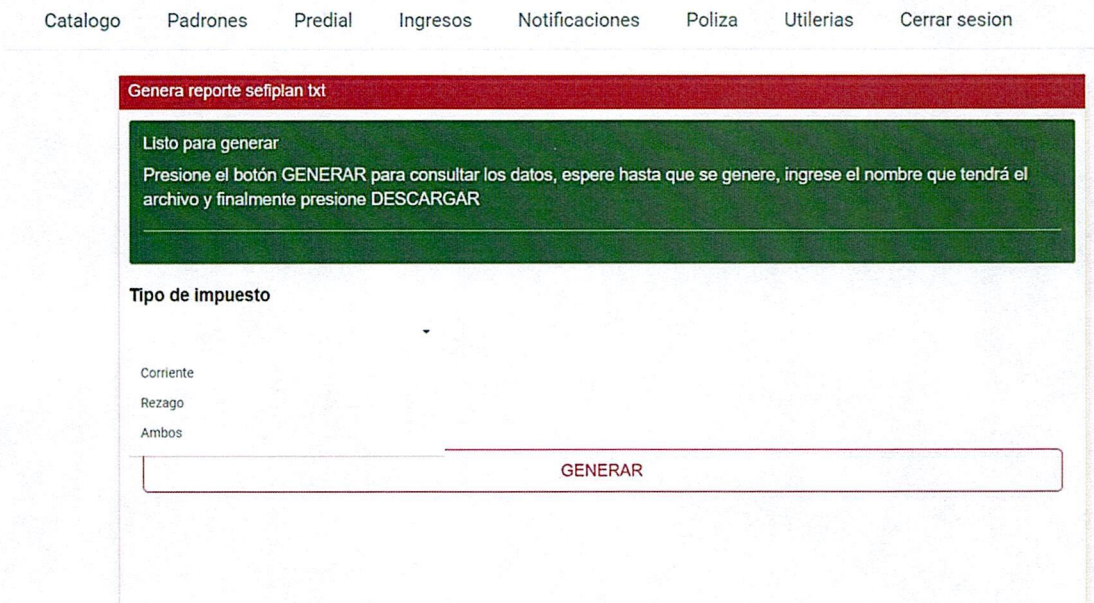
Catalogo Padrones Predial Ingresos Notificaciones Poliza Utilerias Cerrar sesion

Genera reporte sefiplan txt

Listo para generar

Presione el botón GENERAR para consultar los datos, espere hasta que se genere, ingrese el nombre que tendrá el archivo y finalmente presione DESCARGAR

Tipo de impuesto

Corriente
Rezago
Ambos

GENERAR